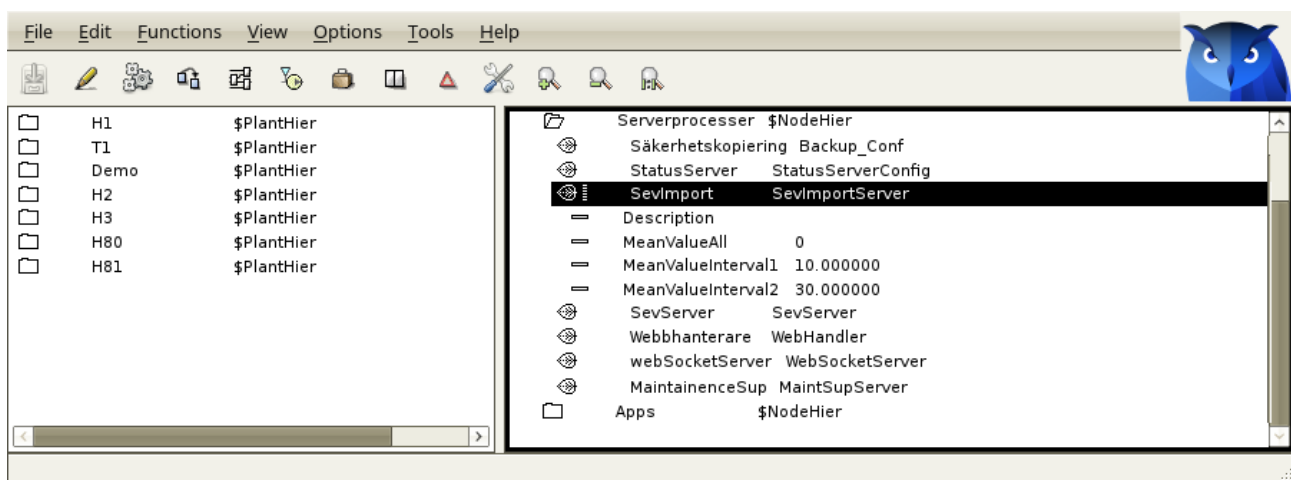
File Edit Functions View Options Tools Help

| | | |
|---|---|---|
| | H1 | \$PlantHier |
| | T1 | \$PlantHier |
| | Demo | \$PlantHier |
| | H2 | \$PlantHier |
| | H3 | \$PlantHier |
| | H80 | \$PlantHier |
| | H81 | \$PlantHier |

Serverprocesser \$NodeHier
Säkerhetskopiering Backup_Conf
StatusServer StatusServerConfig
SevImport SevImportServer
Description
MeanValueAll 0
MeanValueInterval1 10.000000
MeanValueInterval2 30.000000
SevServer SevServer
Webbhanterare WebHandler
webSocketServer WebSocketServer
MaintainenceSup MaintSupServer
Apps \$NodeHier